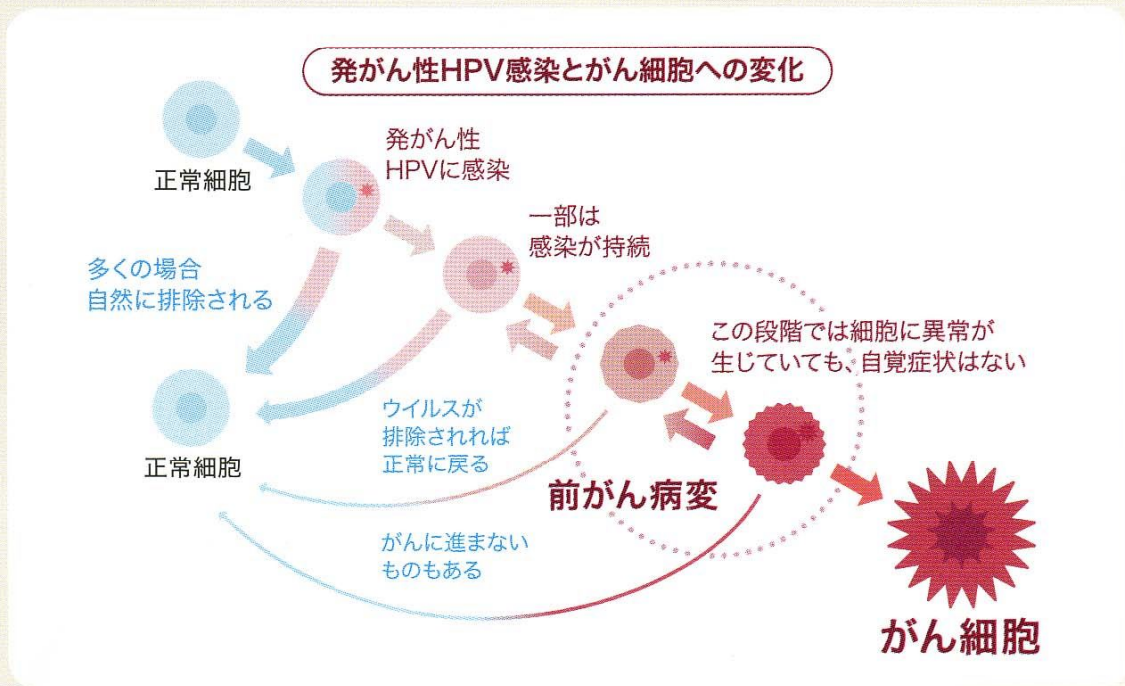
発がん性HPV感染とがん細胞への変化

正常細胞

発がん性
HPVに感染

一部は
感染が持続

多くの場合
自然に排除される

この段階では細胞に異常が
生じていても、自覚症状はない

正常細胞

ウイルスが
排除されれば
正常に戻る

前がん病変

がんに進まない
ものもある

がん細胞